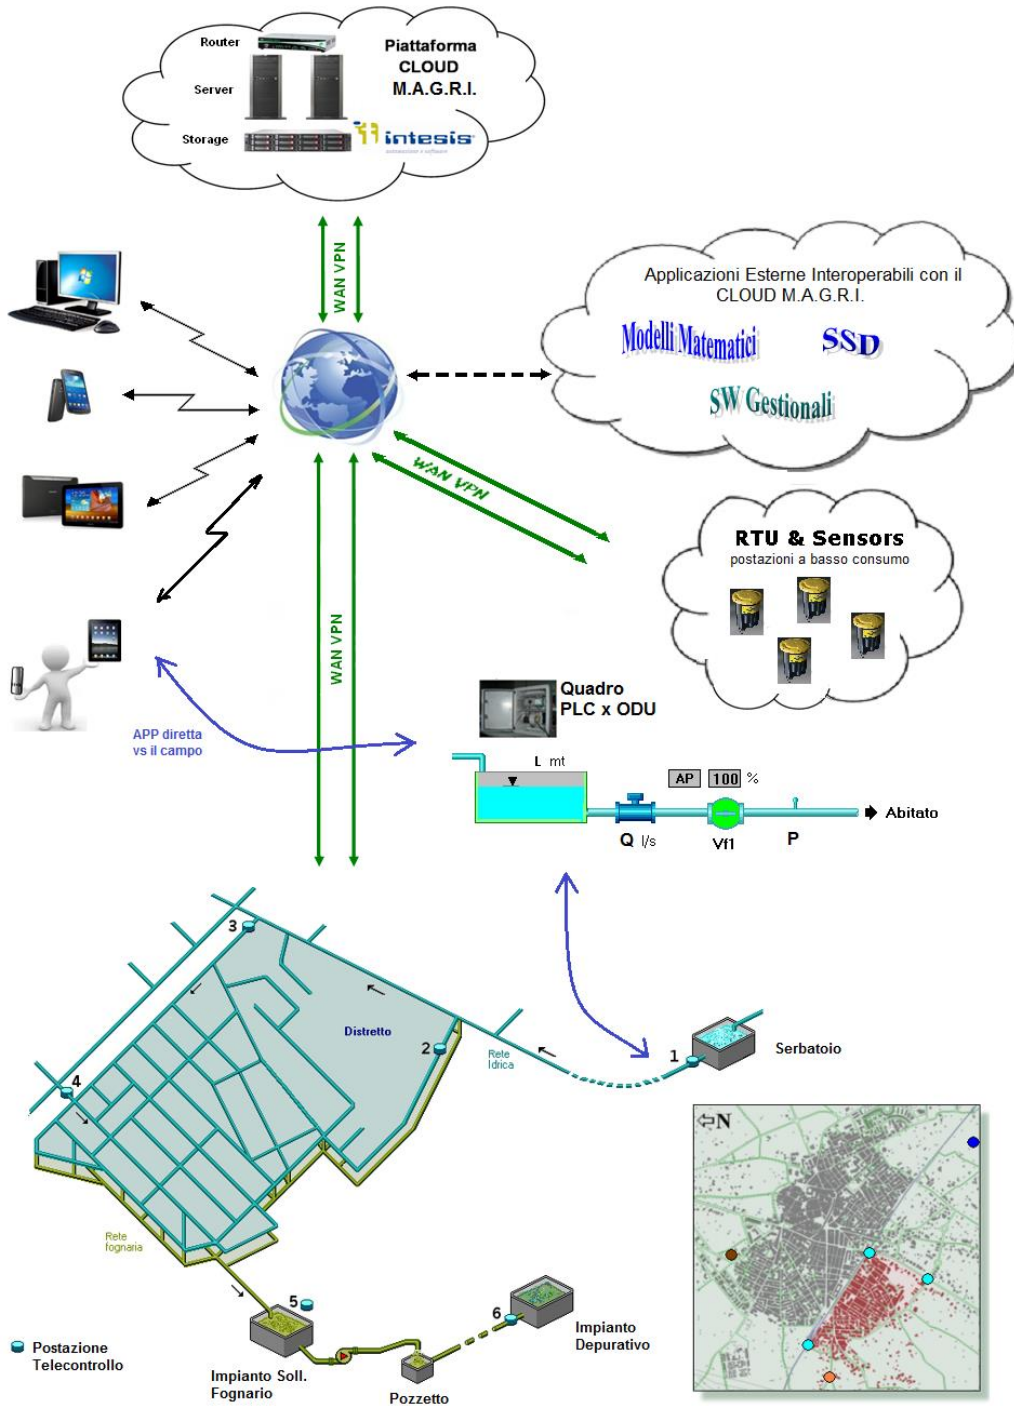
Router
Server
Storage
Piattaforma CLOUD M.A.G.R.I.
intesis

WAN VPN

Applicazioni Esterne Interoperabili con il CLOUD M.A.G.R.I.
Modelli Matematici
SSD
SW Gestionali

WAN VPN

RTU & Sensors
postazioni a basso consumo

WAN VPN

APP diretta vs il campo

Quadro PLC x ODU

L mt
AP 100 %
Q l/s
Vf1
P
Abitato

3
Distretto
2
Rete Idrica
1
Serbatoio
4
Rete fognaria
5
6
Impianto Depurativo
Postazione Telecontrollo
Impianto Soll. Fognario
Pozzetto
⇦N